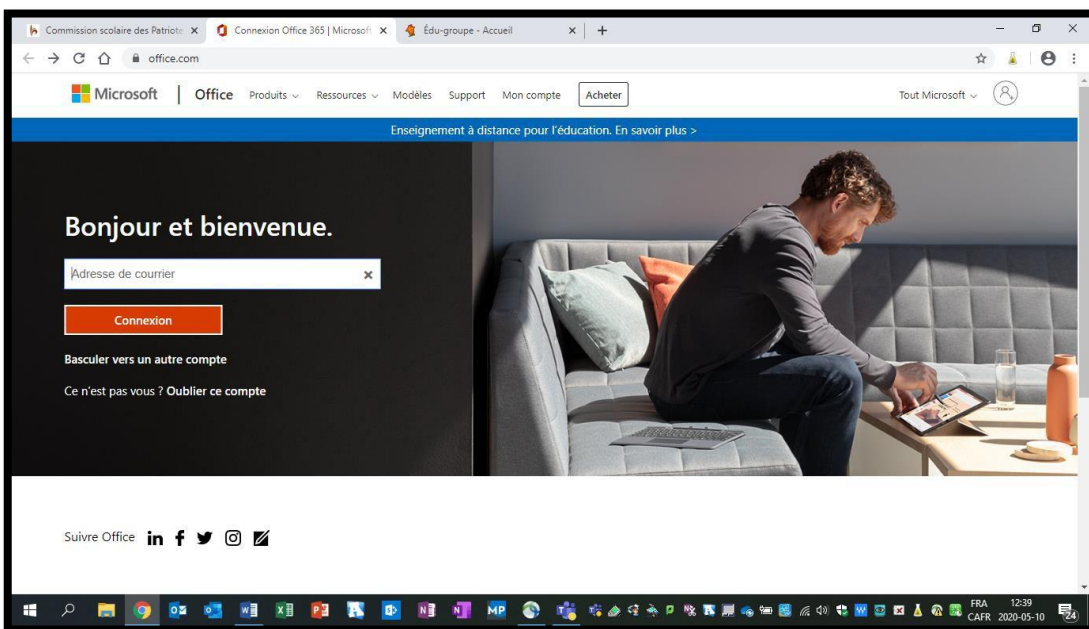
Commission scolaire des Patriote ×
Connexion Office 365 | Microsoft ×
Édu-groupe - Accueil ×
+

office.com

Microsoft | Office Produits Ressources Modèles Support Mon compte Acheter
Tout Microsoft

Enseignement à distance pour l'éducation. En savoir plus >

Bonjour et bienvenue.

Adresse de courrier

Connexion

Basculer vers un autre compte

Ce n'est pas vous ? Oublier ce compte

Suivre Office

MP

FRA CAFR 12:39 2020-05-10 24